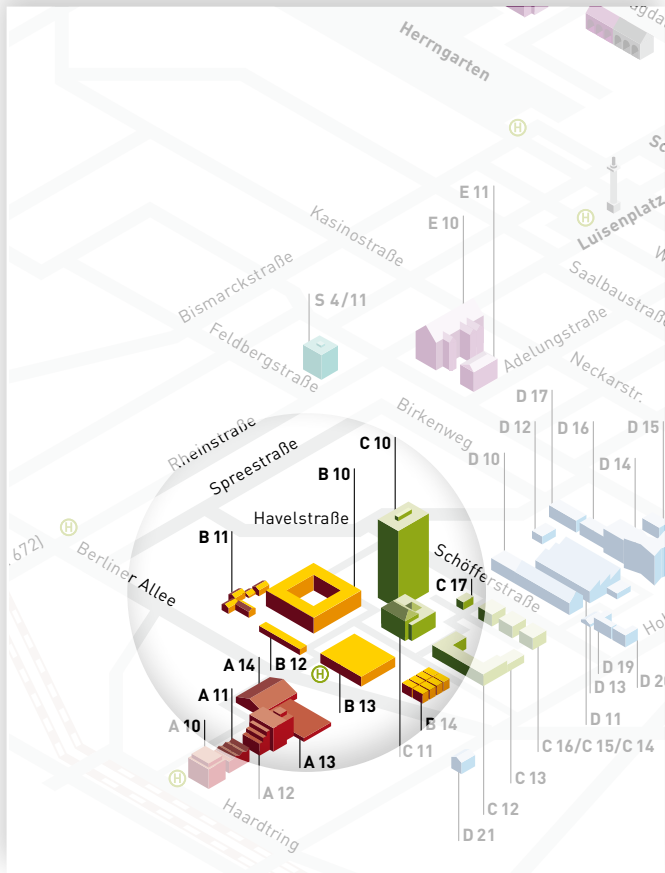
Herrngarten

Luisenplatz

Kasinostraße

Bismarckstraße

Feldbergstraße

Saalbaustraße

Adelungstraße

Neckarstr.

Birkenweg

Rheinstraße

Spreestraße

Havelstraße

Berliner Allee

Schöfferstraße

Haardtring

(672)

E 11

E 10

S 4/11

C 10

B 10

B 11

C 17

A 14

B 12

A 11

B 13

A 10

A 13

A 12

B 14

C 11

D 17

D 12

D 16

D 15

D 10

D 14

D 19

D 13

D 20

D 11

C 16/C 15/C 14

C 13

C 12

D 21

Hol